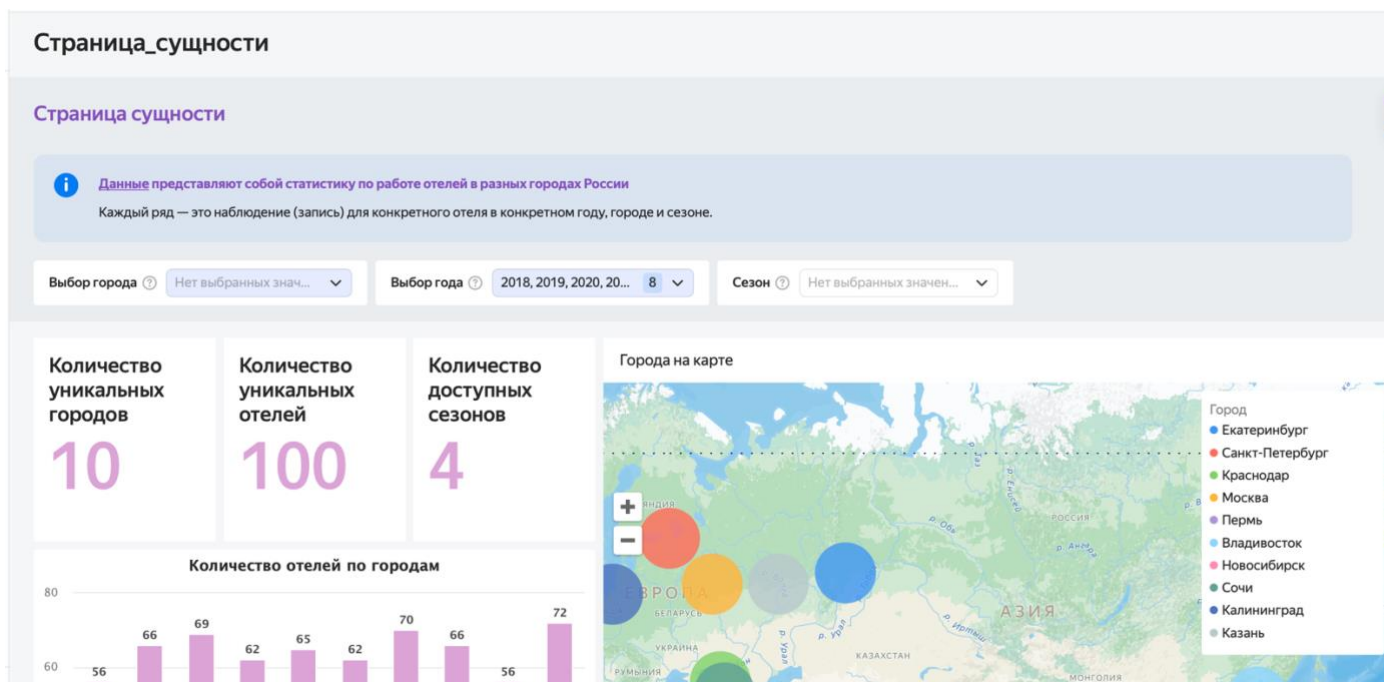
Страница_сущности

Страница сущности

Данные представляют собой статистику по работе отелей в разных городах России
Каждый ряд — это наблюдение (запись) для конкретного отеля в конкретном году, городе и сезоне.

Выбор города ? Нет выбранных знач...

Выбор года ? 2018, 2019, 2020, 20... 8

Сезон ? Нет выбранных значен...

Количество уникальных городов
10

Количество уникальных отелей
100

Количество доступных сезонов
4

Города на карте

Город
Екатеринбург
Санкт-Петербург
Краснодар
Москва
Пермь
Владивосток
Новосибирск
Сочи
Калининград
Казань

+
−

ЕВРОПА
БЕЛАРУСЬ
УКРАИНА
РУМЫНИЯ
КАЗАХСТАН
АЗИЯ
РОССИЯ
МОНГОЛИЯ
р. Урал
р. Иртыш
р. Ангара
р. Обь
р. Енисей

Количество отелей по городам

80
60

56 66 69 62 65 62 70 66 56 72